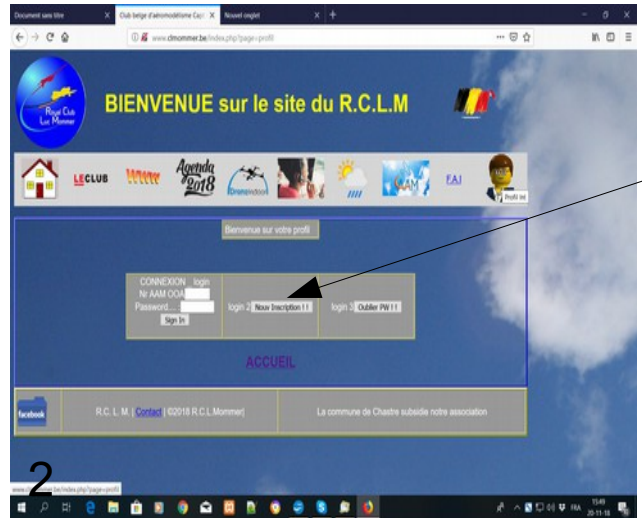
Document sans titre
Club belge d'aéromodélisme Cap
Nouvel onglet

www.clmommer.be/index.php?page=profil

Royal Club Lux Mommer

BIENVENUE sur le site du R.C.L.M

LECLUB
WWW
Agenda 2018
DroneIndoor
AAM
FAI
Profil Int

Bienvenue sur votre profil

CONNEXION login
Nr AAM OOA
Password
Sign In

login 2 Nouv Inscription ! !

login 3 Oublier PW ! !

ACCUEIL

facebook

R.C.L.M. | Contact | ©2018 R.C.L.Mommer|

La commune de Chastre subside notre association

2

www.clmommer.be/index.php?page=profil

FRA
15:49
20-11-18